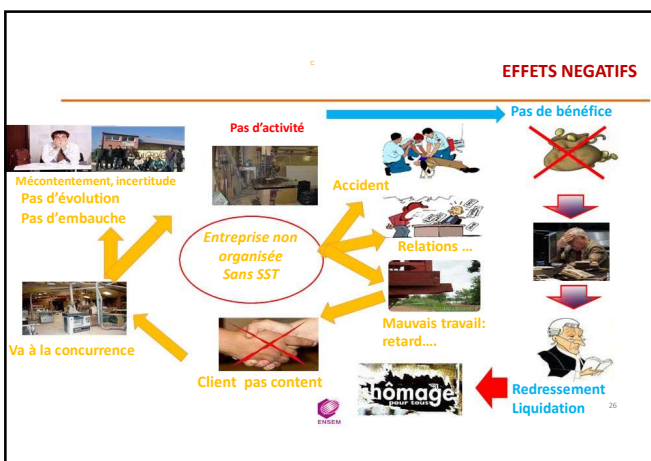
EFFETS NEGATIFS

c

Pas de bénéfice

Pas d'activité

Mécontentement, incertitude
Pas d'évolution
Pas d'embauche

Accident

Entreprise non organisée
Sans SST

Relations …

Mauvais travail: retard….

Va à la concurrence

Client pas content

chômage
pour tous

Redressement
Liquidation

ENSEM

26